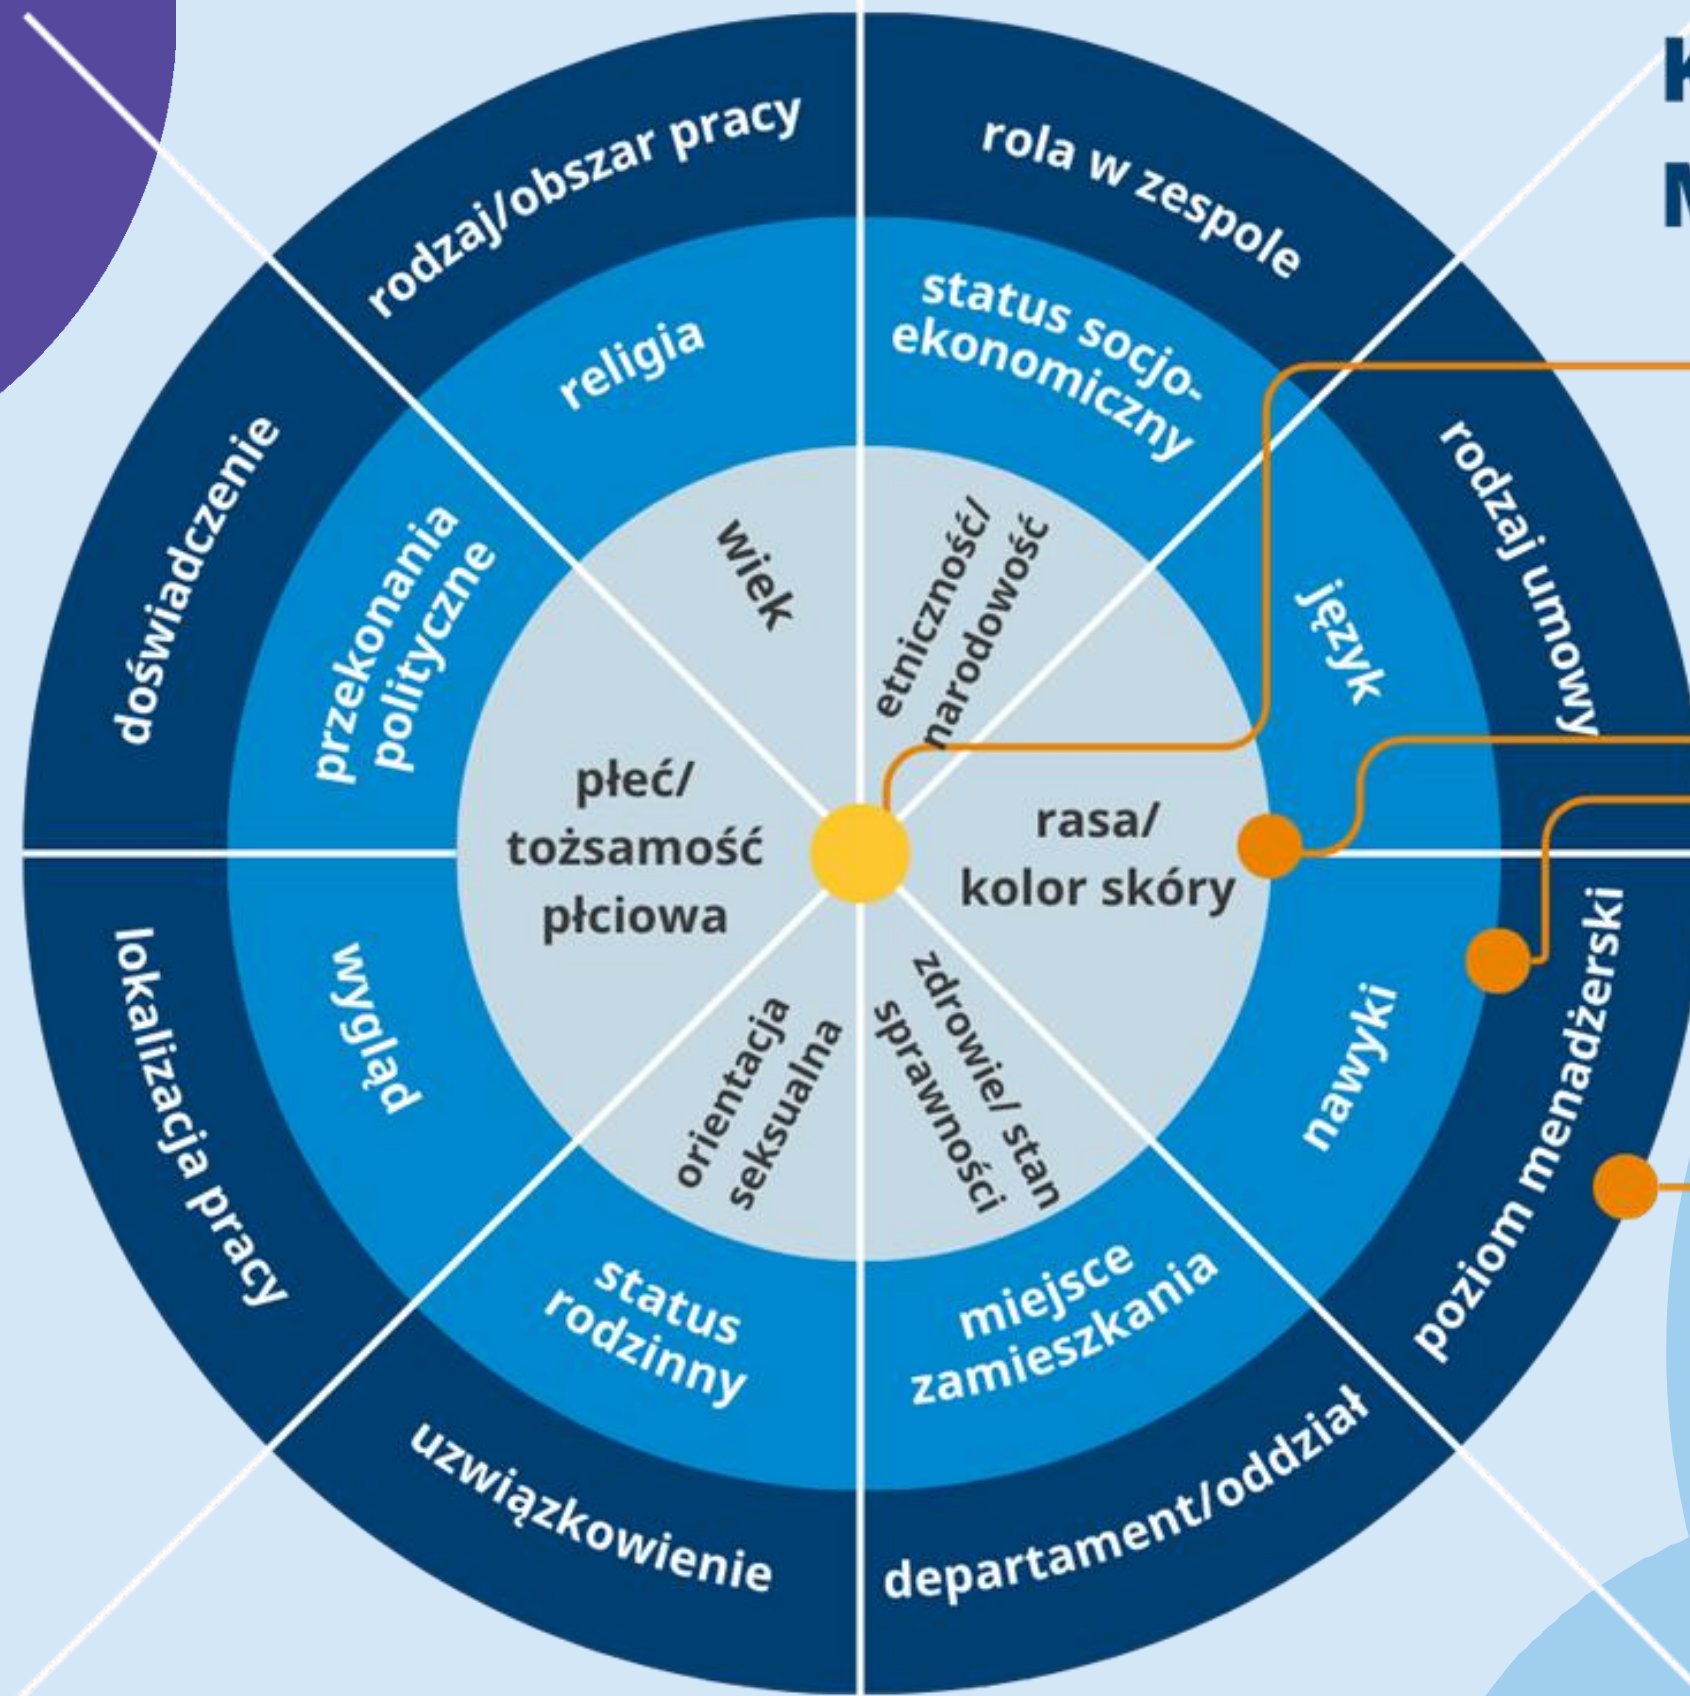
K
M

rodzaj/obszar pracy
rola w zespole
doświadczenie
religia
status socjoekonomiczny
rodzaj umowy
przekonania polityczne
wiek
etniczność/ narodowość
język
płeć/ tożsamość płciowa
rasa/ kolor skóry
lokalizacja pracy
wygląd
orientacja seksualna
zdrowie/ stan sprawności
nawyki
poziom menadżerski
status rodzinny
miejsce zamieszkania
uzwiązkowienie
departament/oddział